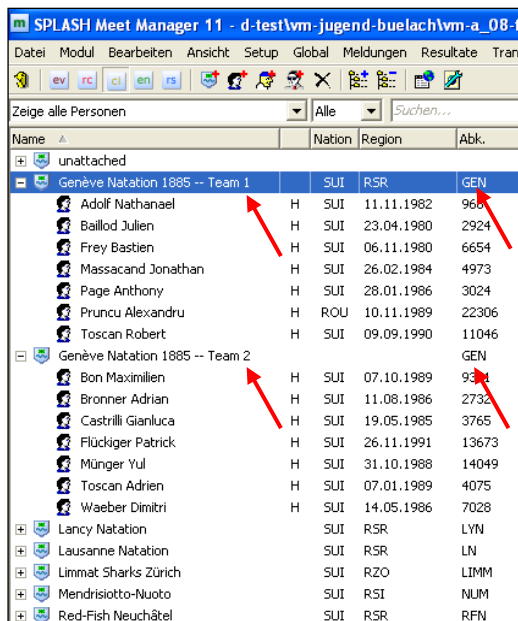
SPLASH Meet Manager 11 - d-test\vm-jugend-buelach\vm-a_08-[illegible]

Datei Modul Bearbeiten Ansicht Setup Global Meldungen Resultate Tran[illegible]

ev rc cl en rs

Zeige alle Personen | Alle | Suchen...

| Name | | Nation | Region | Abk. |
|---|---|---|---|---|
| unattached | | | | |
| Genève Natation 1885 -- Team 1 | | SUI | RSR | GEN |
| Adolf Nathanael | H | SUI | 11.11.1982 | 96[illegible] |
| Baillod Julien | H | SUI | 23.04.1980 | 2924 |
| Frey Bastien | H | SUI | 06.11.1980 | 6654 |
| Massacand Jonathan | H | SUI | 26.02.1984 | 4973 |
| Page Anthony | H | SUI | 28.01.1986 | 3024 |
| Pruncu Alexandru | H | ROU | 10.11.1989 | 22306 |
| Toscan Robert | H | SUI | 09.09.1990 | 11046 |
| Genève Natation 1885 -- Team 2 | | | | GEN |
| Bon Maximilien | H | SUI | 07.10.1989 | 93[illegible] |
| Bronner Adrian | H | SUI | 11.08.1986 | 273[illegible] |
| Castrilli Gianluca | H | SUI | 19.05.1985 | 3765 |
| Flückiger Patrick | H | SUI | 26.11.1991 | 13673 |
| Münger Yul | H | SUI | 31.10.1988 | 14049 |
| Toscan Adrien | H | SUI | 07.01.1989 | 4075 |
| Waeber Dimitri | H | SUI | 14.05.1986 | 7028 |
| Lancy Natation | | SUI | RSR | LYN |
| Lausanne Natation | | SUI | RSR | LN |
| Limmat Sharks Zürich | | SUI | RZO | LIMM |
| Mendrisiotto-Nuoto | | SUI | RSI | NUM |
| Red-Fish Neuchâtel | | SUI | RSR | RFN |